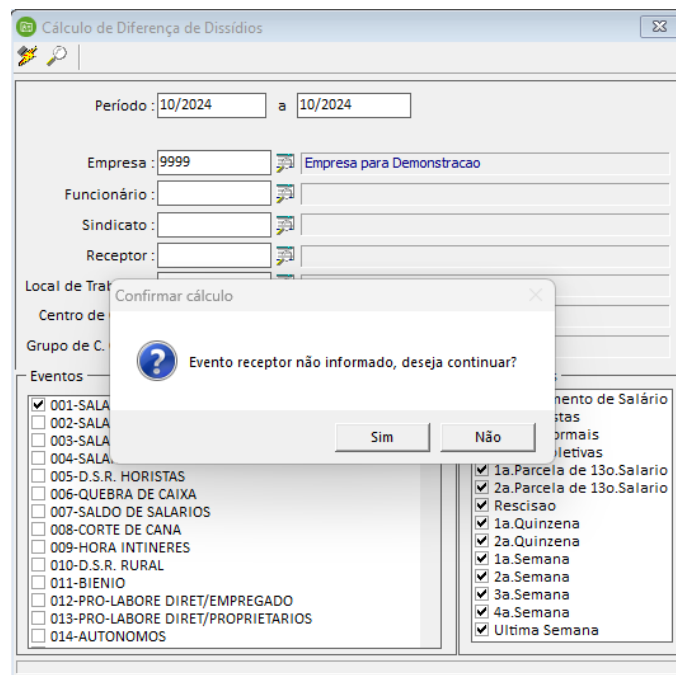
Cálculo de Diferença de Dissídios

Período : 10/2024 a 10/2024

Empresa : 9999 Empresa para Demonstracao

Funcionário :

Sindicato :

Receptor :

Local de Trab

Centro de

Grupo de C.

Eventos

001-SALA
002-SALA
003-SALA
004-SALA
005-D.S.R. HORISTAS
006-QUEBRA DE CAIXA
007-SALDO DE SALARIOS
008-CORTE DE CANA
009-HORA INTINERES
010-D.S.R. RURAL
011-BIENIO
012-PRO-LABORE DIRET/EMPREGADO
013-PRO-LABORE DIRET/PROPRIETARIOS
014-AUTONOMOS

mento de Salário
stas
ormais
oletivas
1a.Parcela de 13o.Salario
2a.Parcela de 13o.Salario
Rescisao
1a.Quinzena
2a.Quinzena
1a.Semana
2a.Semana
3a.Semana
4a.Semana
Ultima Semana

Confirmar cálculo

Evento receptor não informado, deseja continuar?

Sim Não